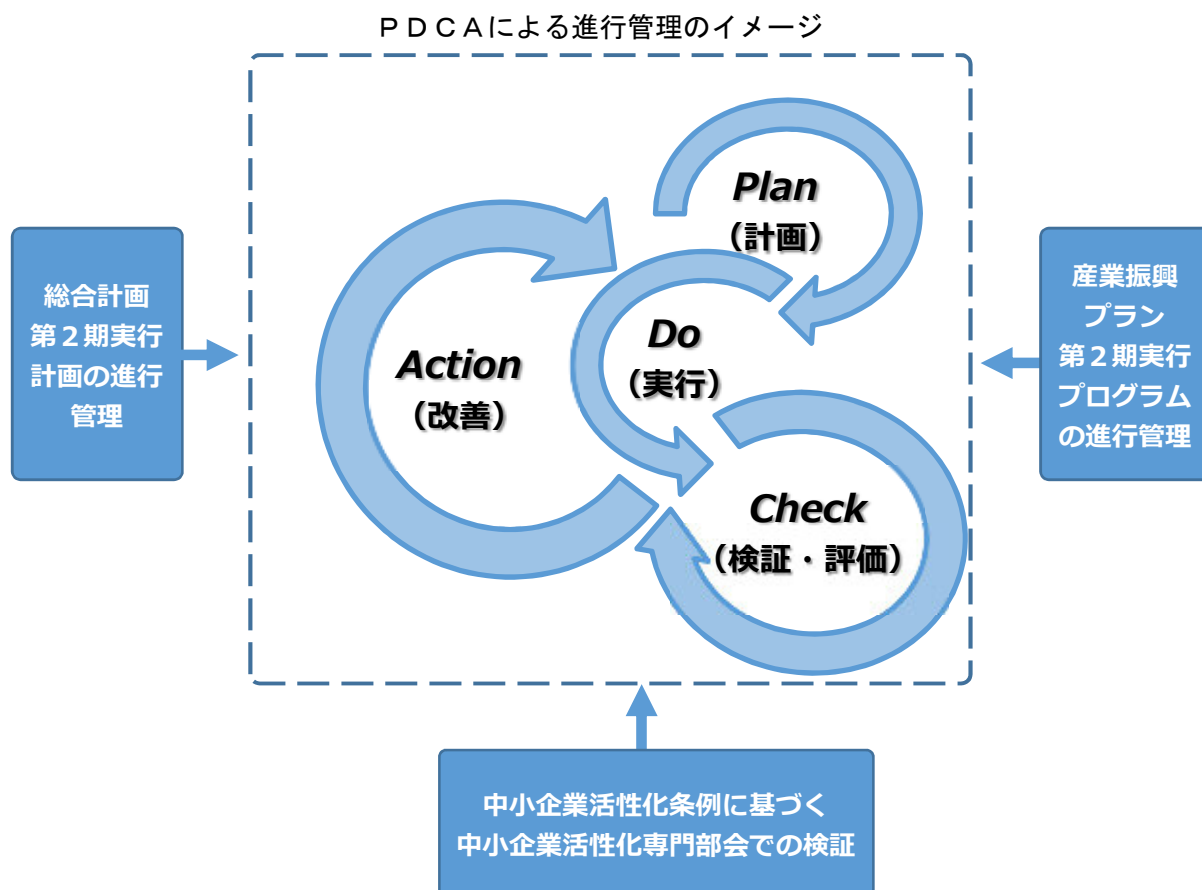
ＰＤＣＡによる進行管理のイメージ

総合計画
第２期実行
計画の進行
管理

Plan
（計画）

Action
（改善）

Do
（実行）

Check
（検証・評価）

産業振興
プラン
第２期実行
プログラム
の進行管理

中小企業活性化条例に基づく
中小企業活性化専門部会での検証